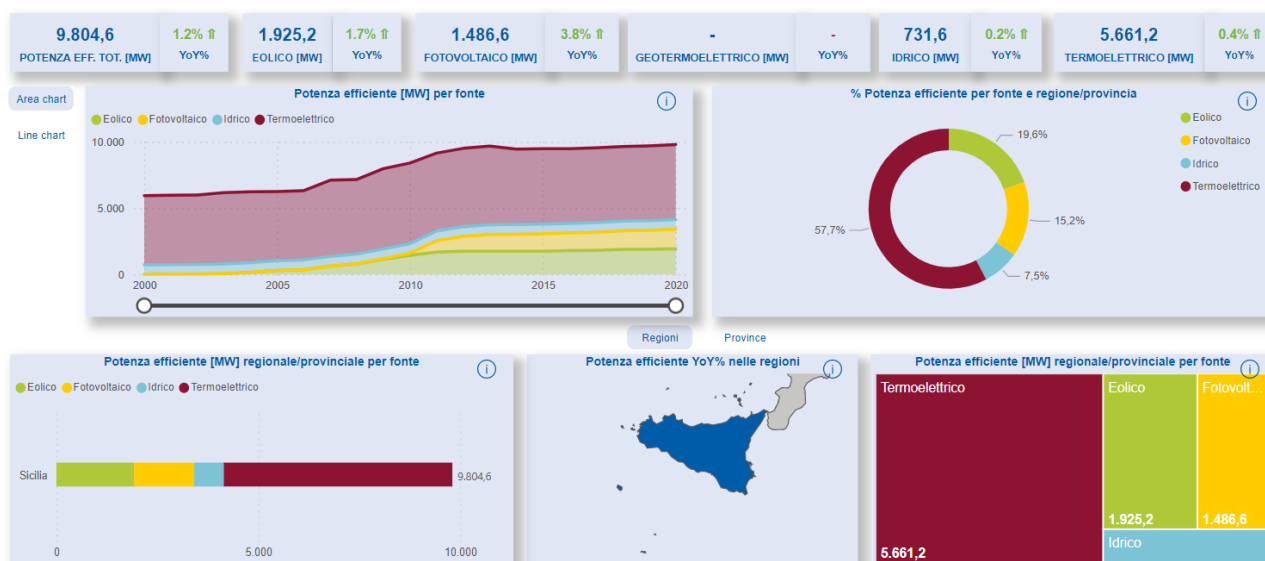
9.804,6
POTENZA EFF. TOT. [MW]

1.2% ⇑
YoY%

1.925,2
EOLICO [MW]

1.7% ⇑
YoY%

1.486,6
FOTOVOLTAICO [MW]

3.8% ⇑
YoY%

-
GEOTERMOELETTRICO [MW]

-
YoY%

731,6
IDRICO [MW]

0.2% ⇑
YoY%

5.661,2
TERMOELETTRICO [MW]

0.4% ⇑
YoY%

Area chart

Line chart

Potenza efficiente [MW] per fonte

Eolico Fotovoltaico Idrico Termoelettrico

10.000
5.000
0
2000 2005 2010 2015 2020

% Potenza efficiente per fonte e regione/provincia

19,6%
15,2%
7,5%
57,7%

Eolico
Fotovoltaico
Idrico
Termoelettrico

Regioni Province

Potenza efficiente [MW] regionale/provinciale per fonte

Eolico Fotovoltaico Idrico Termoelettrico

Sicilia 9.804,6

0 5.000 10.000

Potenza efficiente YoY% nelle regioni

Potenza efficiente [MW] regionale/provinciale per fonte

Termoelettrico
5.661,2
Eolico
1.925,2
Fotovolt...
1.486,6
Idrico